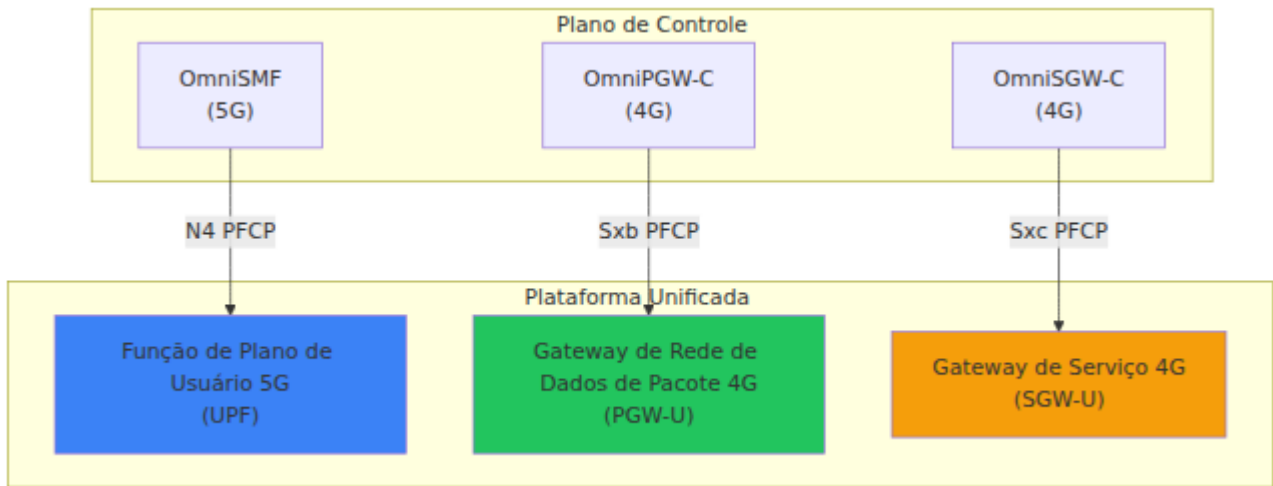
Plano de Controle

OmniSMF
(5G)

OmniPGW-C
(4G)

OmniSGW-C
(4G)

N4 PFCP

Sxb PFCP

Sxc PFCP

Plataforma Unificada

Função de Plano de Usuário 5G
(UPF)

Gateway de Rede de Dados de Pacote 4G
(PGW-U)

Gateway de Serviço 4G
(SGW-U)